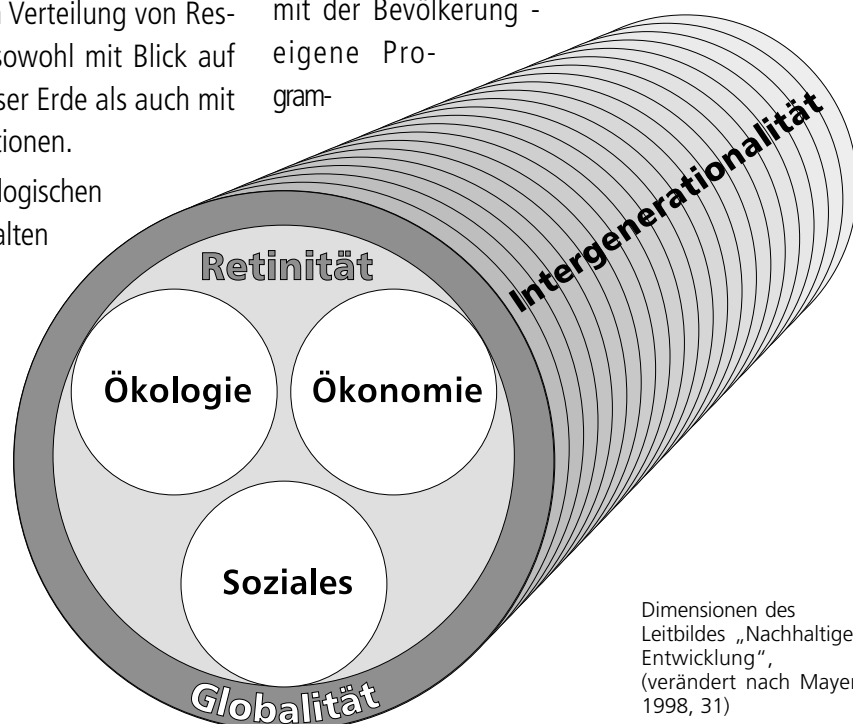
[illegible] Verteilung von Res- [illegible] sowohl mit Blick auf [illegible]ser Erde als auch mit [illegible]tionen.

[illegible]logischen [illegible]alten

mit der Bevölkerung - eigene Programm-

Intergenerationalität

Retinität

Ökologie

Ökonomie

Soziales

Globalität

Dimensionen des Leitbildes „Nachhaltige Entwicklung", (verändert nach Mayer 1998, 31)